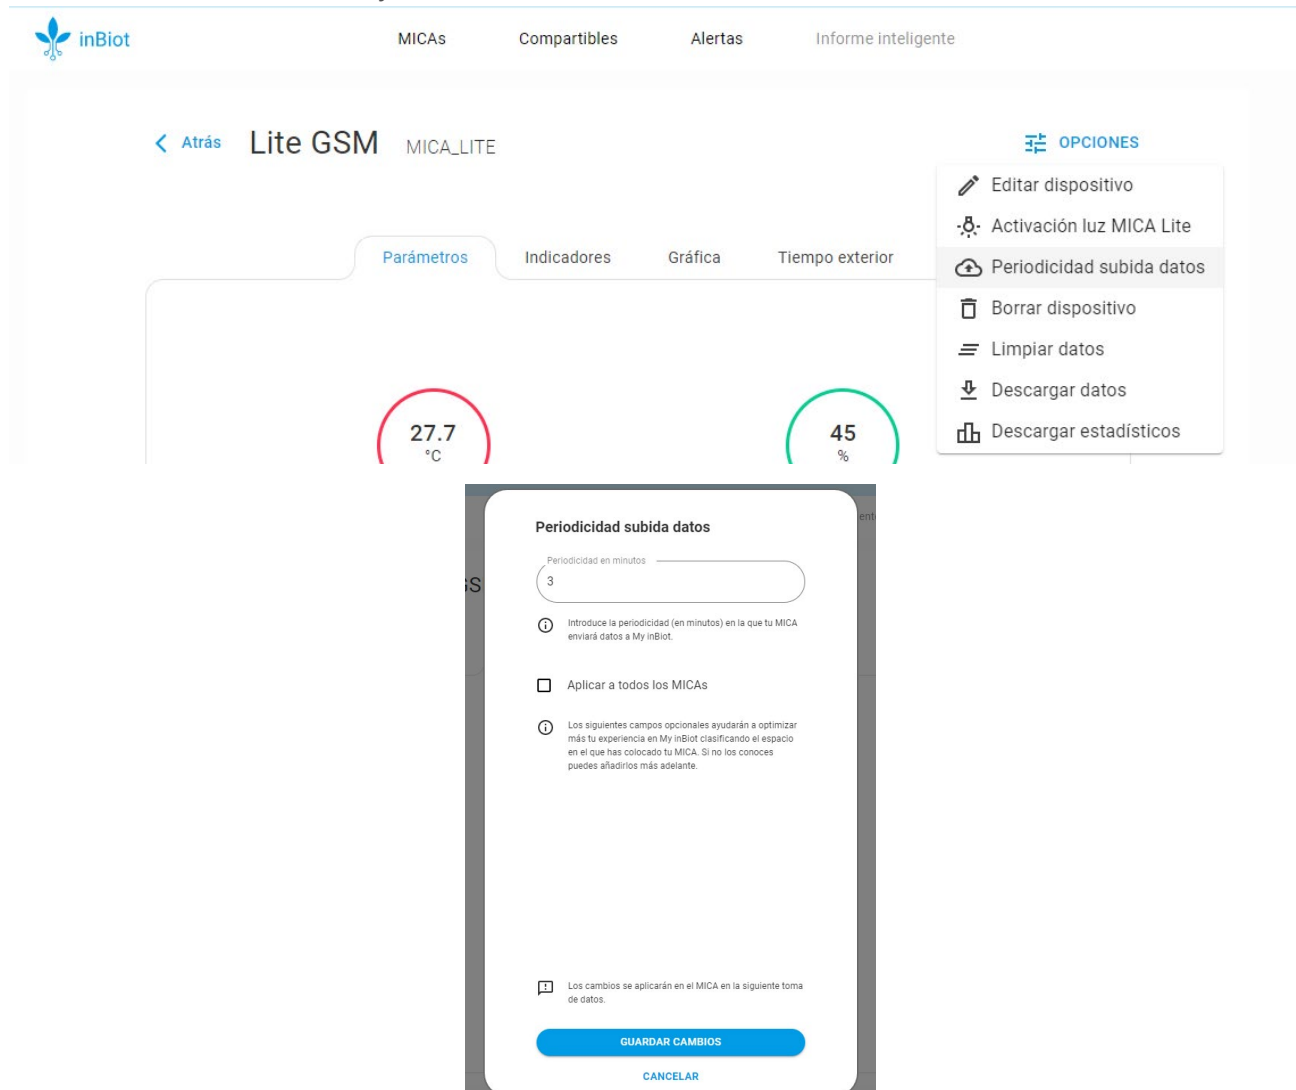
inBiot

MICAs Compartibles Alertas Informe inteligente

Atrás Lite GSM MICA_LITE

OPCIONES

Editar dispositivo
Activación luz MICA Lite
Periodicidad subida datos
Borrar dispositivo
Limpiar datos
Descargar datos
Descargar estadísticos

Parámetros Indicadores Gráfica Tiempo exterior

27.7 °C

45 %

Periodicidad subida datos

Periodicidad en minutos
3

Introduce la periodicidad (en minutos) en la que tu MICA enviará datos a My inBiot.

Aplicar a todos los MICAs

Los siguientes campos opcionales ayudarán a optimizar más tu experiencia en My inBiot clasificando el espacio en el que has colocado tu MICA. Si no los conoces puedes añadirlos más adelante.

Los cambios se aplicarán en el MICA en la siguiente toma de datos.

GUARDAR CAMBIOS

CANCELAR